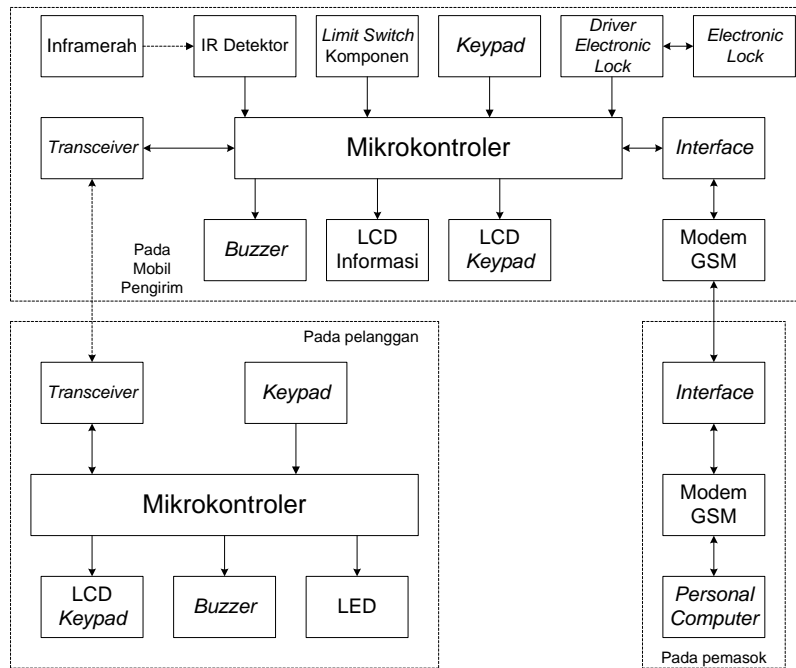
Inframerah

IR Detektor

Limit Switch Komponen

Keypad

Driver Electronic Lock

Electronic Lock

Transceiver

Mikrokontroler

Interface

Buzzer

LCD Informasi

LCD Keypad

Modem GSM

Pada Mobil Pengirim

Pada pelanggan

Transceiver

Keypad

Mikrokontroler

LCD Keypad

Buzzer

LED

Interface

Modem GSM

Personal Computer

Pada pemasok